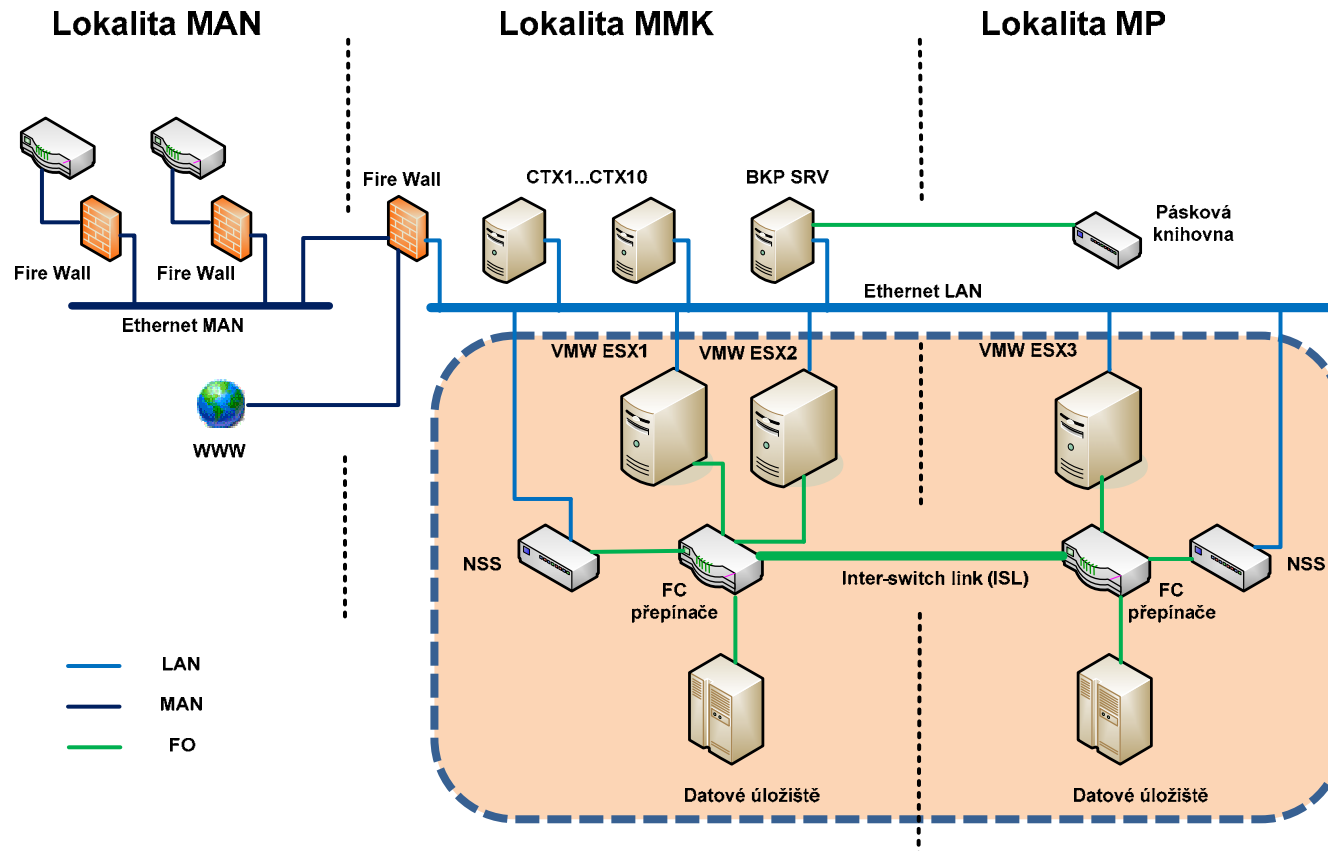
Lokalita MAN

Lokalita MMK

Lokalita MP

Fire Wall

CTX1...CTX10

BKP SRV

Pásková knihovna

Fire Wall

Fire Wall

Ethernet LAN

Ethernet MAN

VMW ESX1

VMW ESX2

VMW ESX3

WWW

NSS

FC přepínače

Inter-switch link (ISL)

FC přepínače

NSS

LAN

MAN

FO

Datové úložiště

Datové úložiště